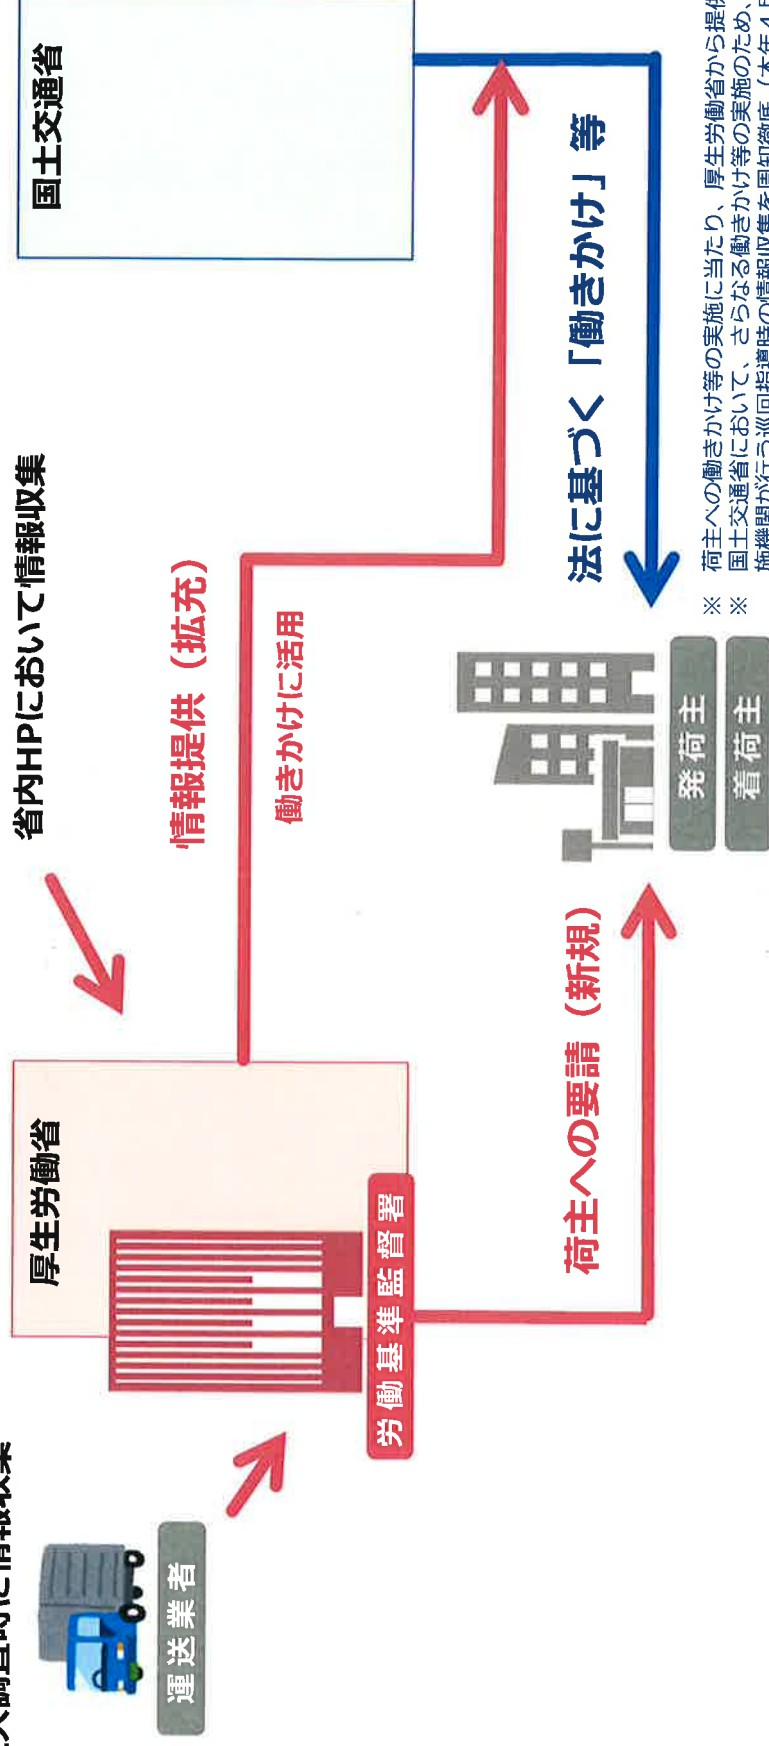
国土交通省

省内HPにおいて情報収集

情報提供（拡充）

働きかけに活用

法に基づく「働きかけ」等

厚生労働省

労働基準監督署

荷主への要請（新規）

発荷主

着荷主

運送業者

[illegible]調査時に情報収集

※ 荷主への働きかけ等の実施に当たり、厚生労働省から提供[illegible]
※ 国土交通省において、さらなる働きかけ等の実施のため、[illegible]
協機関が行う巡回指導時の情報収集を周知徹底（本年４月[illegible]